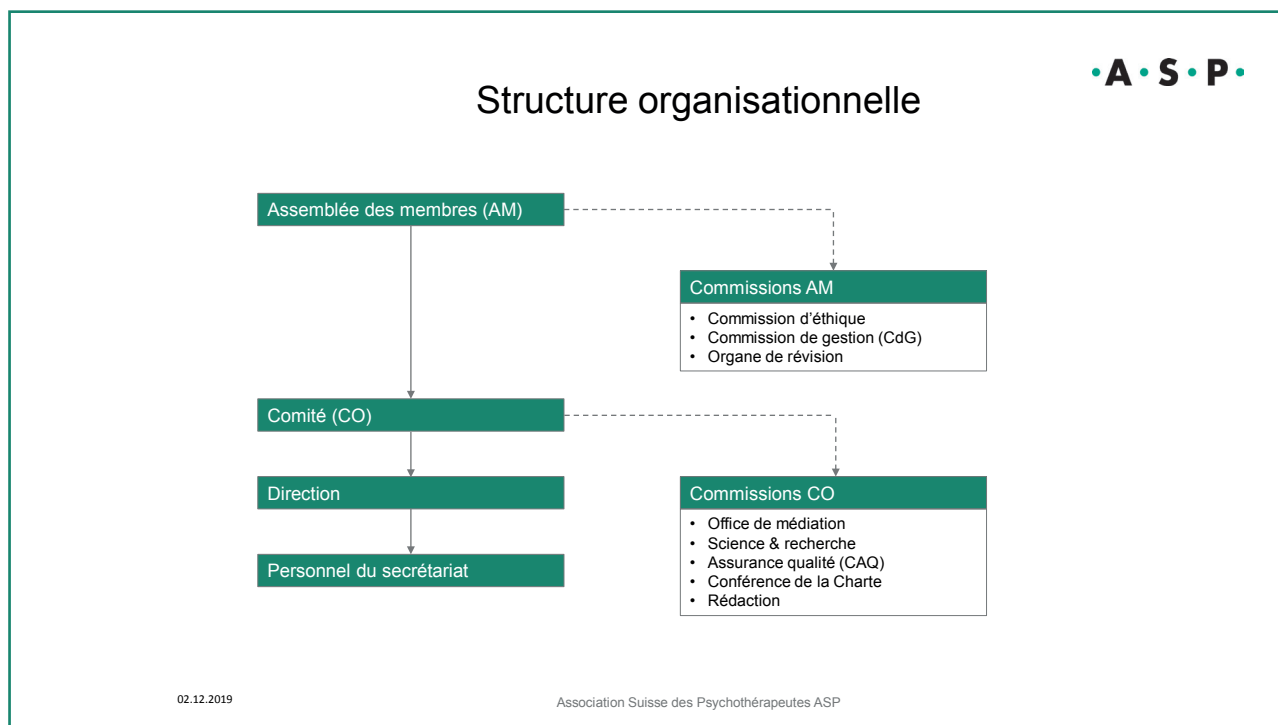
·A·S·P·

Structure organisationnelle

Assemblée des membres (AM)

Commissions AM
• Commission d'éthique
• Commission de gestion (CdG)
• Organe de révision

Comité (CO)

Direction

Personnel du secrétariat

Commissions CO
• Office de médiation
• Science & recherche
• Assurance qualité (CAQ)
• Conférence de la Charte
• Rédaction

02.12.2019

Association Suisse des Psychothérapeutes ASP